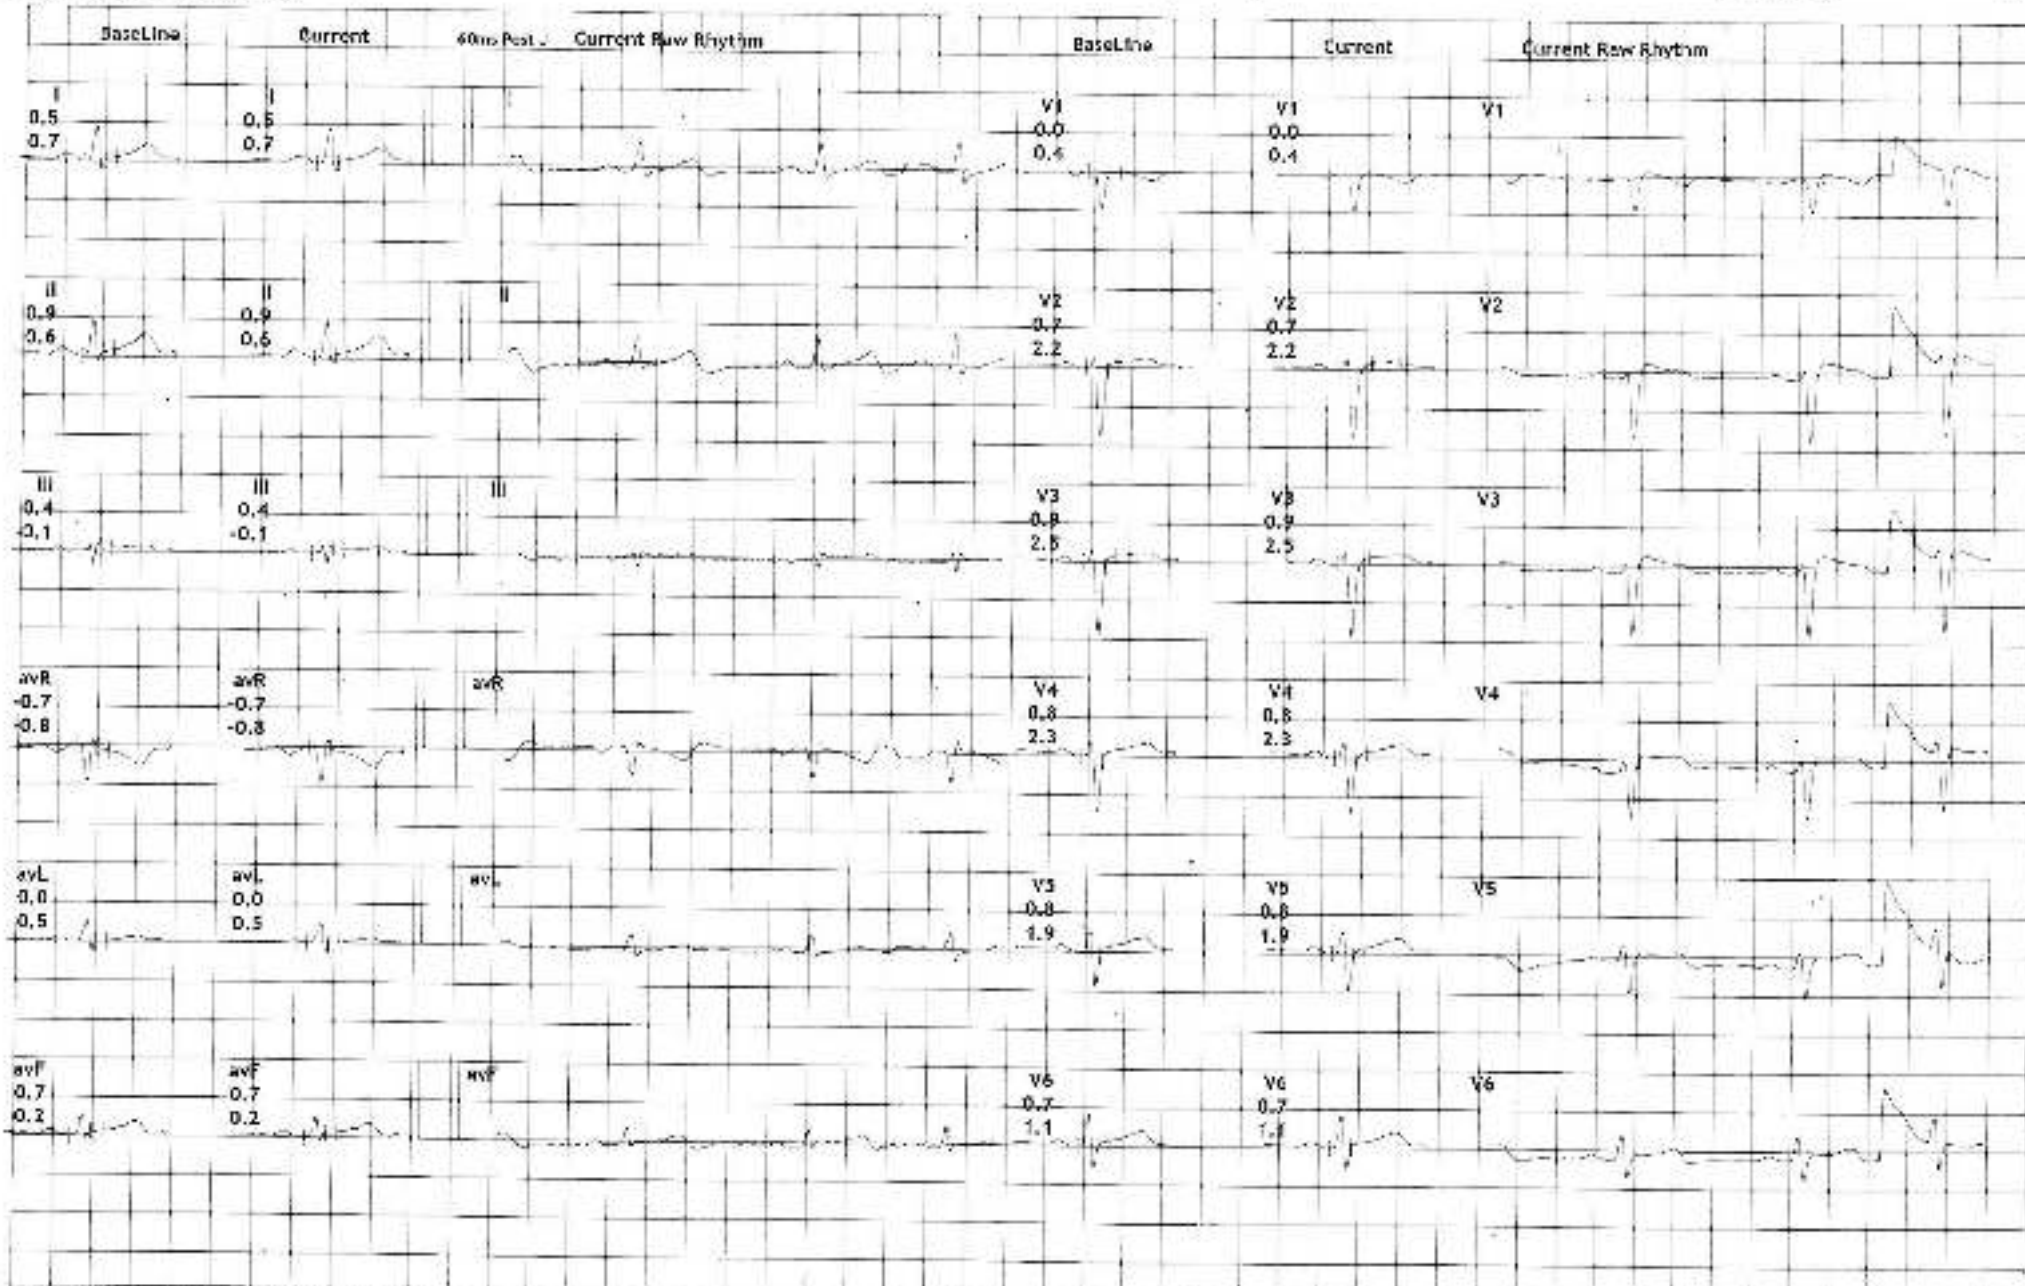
BaseLine Current 60ms Post J Current Raw Rhythm BaseLine Current Current Raw Rhythm

I
0.5
0.7

I
0.5
0.7

V1
0.0
0.4

V1
0.0
0.4

V1

II
0.9
0.6

II
0.9
0.6

II

V2
0.7
2.2

V2
0.7
2.2

V2

III
0.4
-0.1

III
0.4
-0.1

III

V3
0.9
2.5

V3
0.9
2.5

V3

avR
-0.7
-0.8

avR
-0.7
-0.8

avR

V4
0.8
2.3

V4
0.8
2.3

V4

avL
0.0
0.5

avL
0.0
0.5

avL

V5
0.8
1.9

V5
0.8
1.9

V5

avF
0.7
0.2

avF
0.7
0.2

avF

V6
0.7
1.1

V6
0.7
1.1

V6